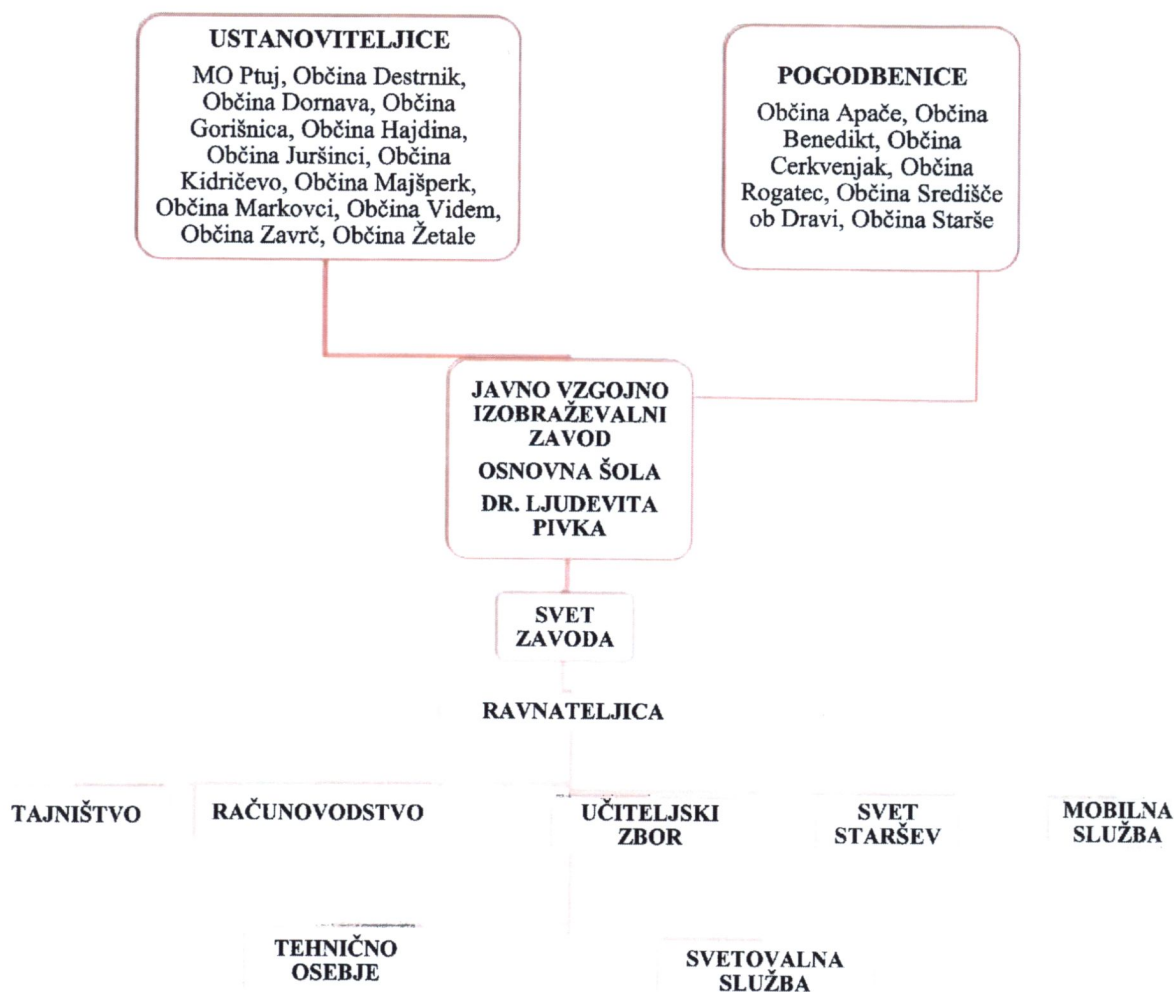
USTANOVITELJICE
MO Ptuj, Občina Destrnik, Občina Dornava, Občina Gorišnica, Občina Hajdina, Občina Juršinci, Občina Kidričevo, Občina Majšperk, Občina Markovci, Občina Videm, Občina Zavrč, Občina Žetale

POGODBENICE
Občina Apače, Občina Benedikt, Občina Cerkvenjak, Občina Rogatec, Občina Središče ob Dravi, Občina Starše

JAVNO VZGOJNO IZOBRAŽEVALNI ZAVOD
OSNOVNA ŠOLA
DR. LJUDEVITA PIVKA

SVET ZAVODA

RAVNATELJICA

TAJNIŠTVO

RAČUNOVODSTVO

UČITELJSKI ZBOR

SVET STARŠEV

MOBILNA SLUŽBA

TEHNIČNO OSEBJE

SVETOVALNA SLUŽBA